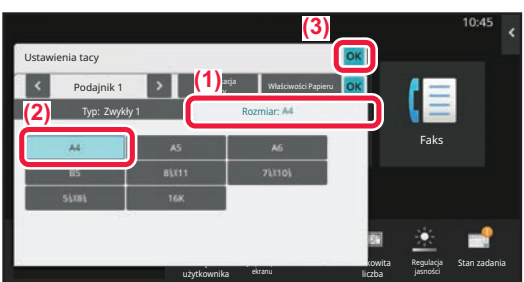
(3)

10:45

Ustawienia tacy

OK

Podajnik 1

(1)

Właściwości Papieru

OK

(2)

Typ: Zwykły 1

Rozmiar: A4

A4

A5

A6

B5

8½x11

7¼x10½

5½x8½

16K

Faks

użytkownika

ekranu

liczba

Regulacja jasności

Stan zadania